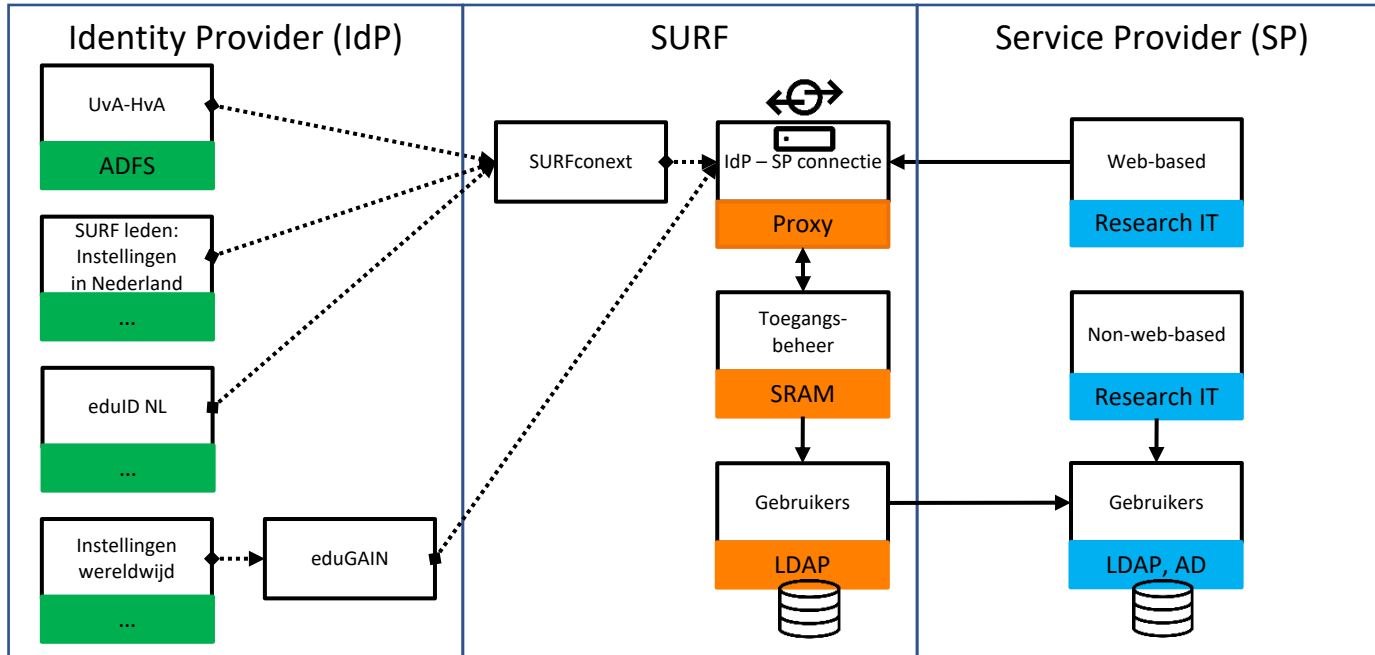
Identity Provider (IdP)

UvA-HvA

ADFS

SURF leden: Instellingen in Nederland

...

eduID NL

...

Instellingen wereldwijd

...

eduGAIN

SURF

SURFconext

IdP – SP connectie

Proxy

Toegangs-beheer

SRAM

Gebruikers

LDAP

Service Provider (SP)

Web-based

Research IT

Non-web-based

Research IT

Gebruikers

LDAP, AD